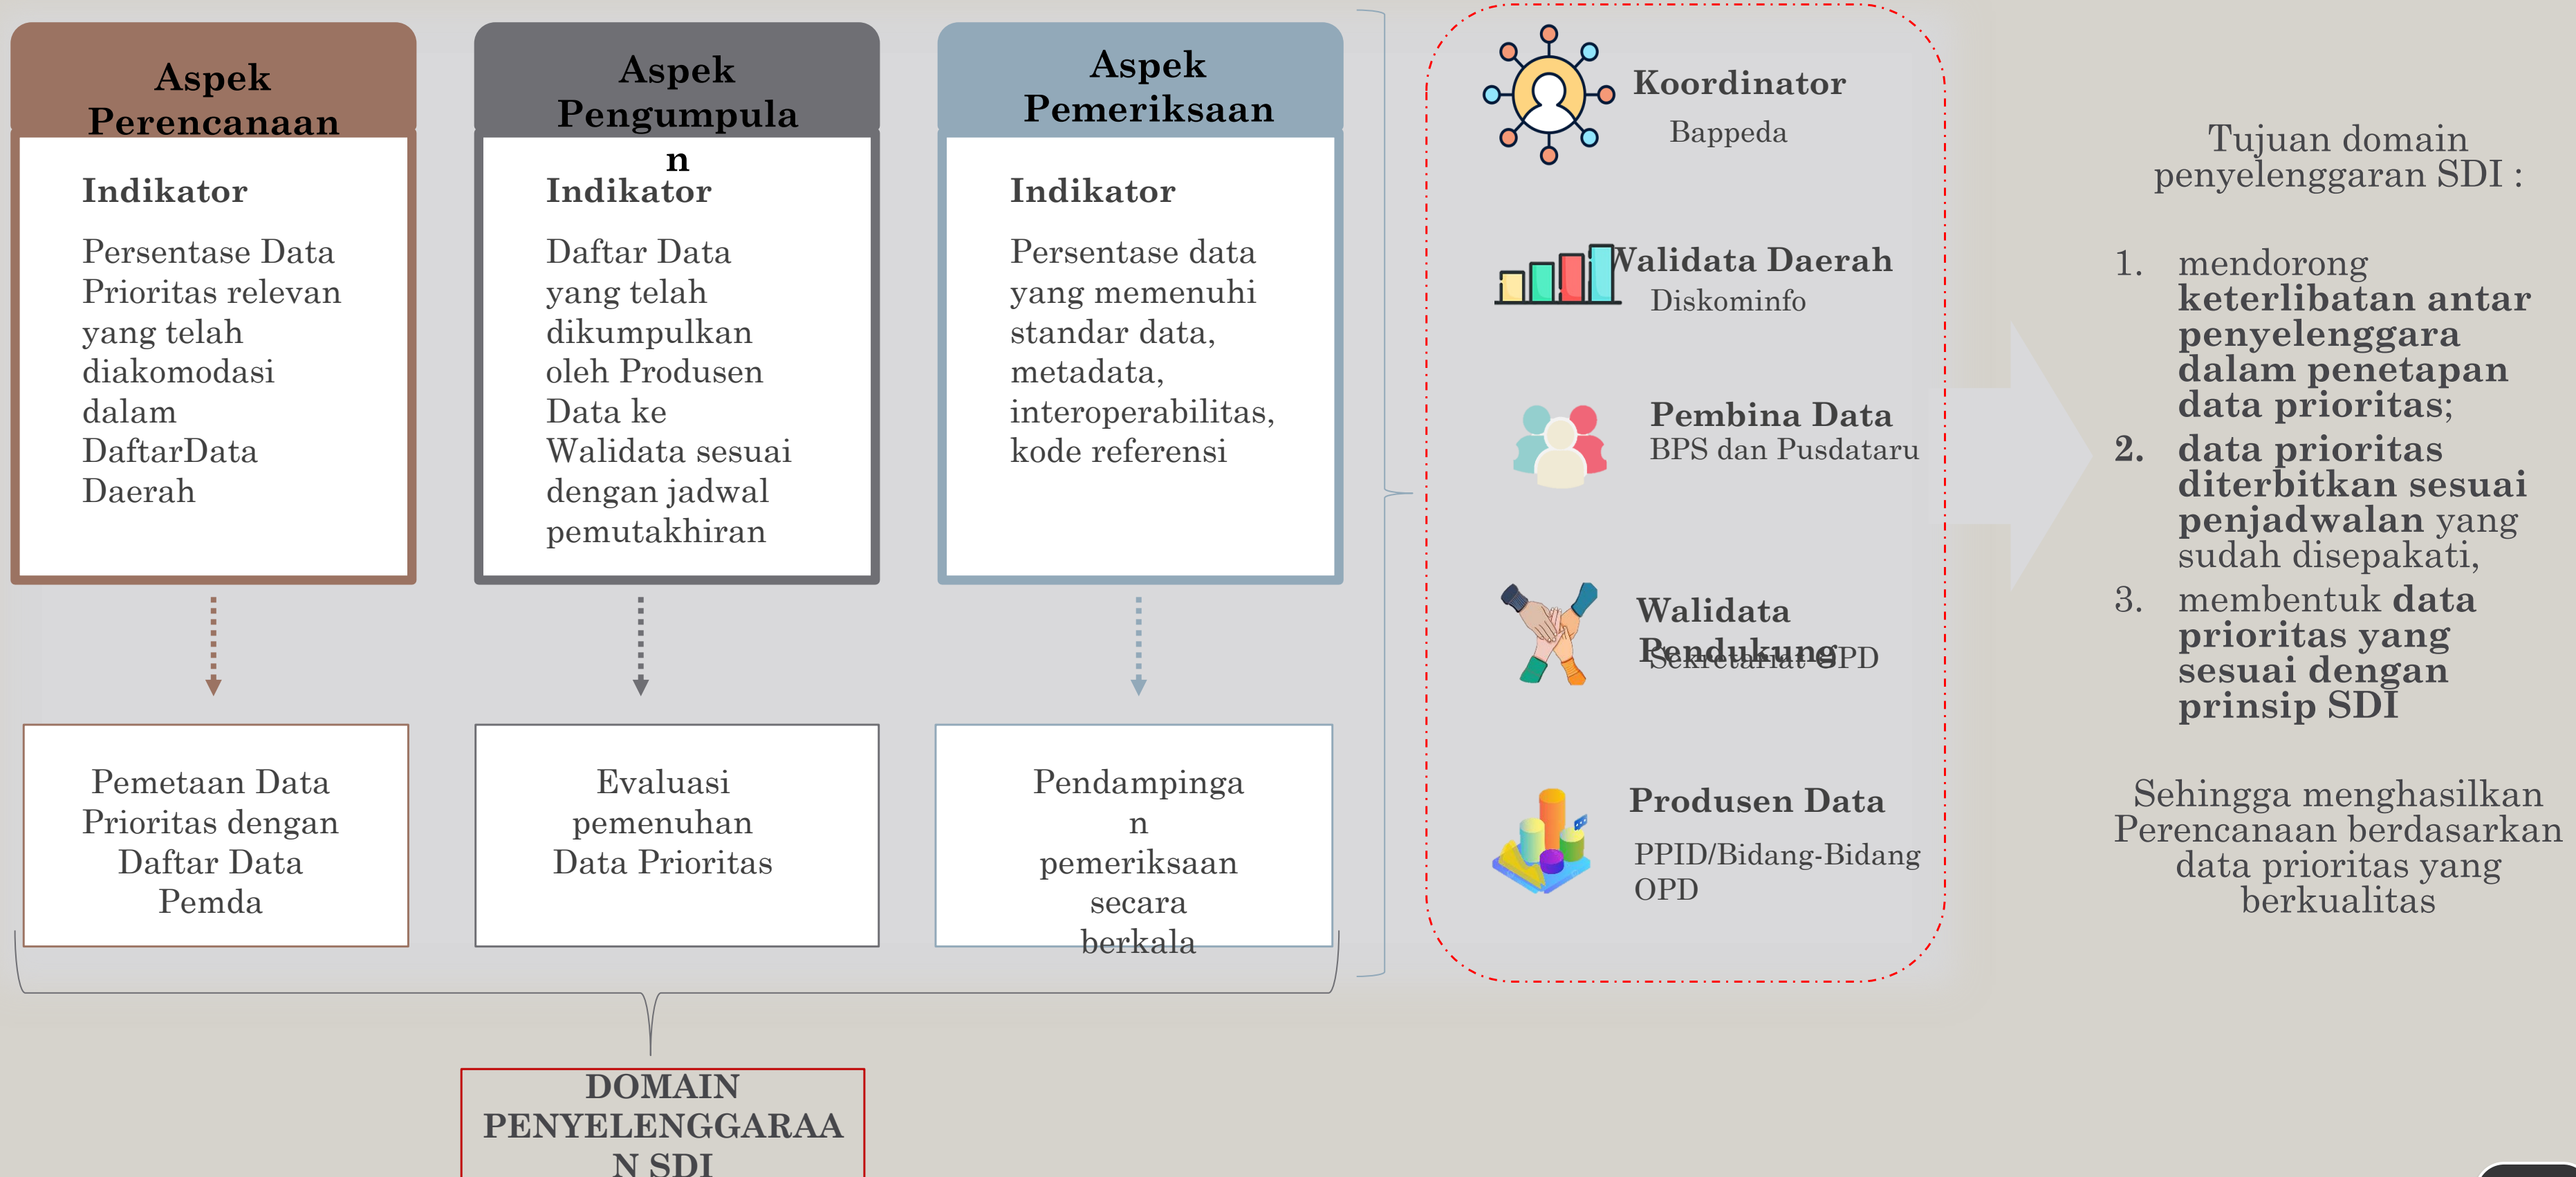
Aspek Perencanaan

Indikator

Persentase Data Prioritas relevan yang telah diakomodasi dalam DaftarData Daerah

Aspek Pengumpulan

Indikator

Daftar Data yang telah dikumpulkan oleh Produsen Data ke Walidata sesuai dengan jadwal pemutakhiran

Aspek Pemeriksaan

Indikator

Persentase data yang memenuhi standar data, metadata, interoperabilitas, kode referensi

Pemetaan Data Prioritas dengan Daftar Data Pemda

Evaluasi pemenuhan Data Prioritas

Pendampingan pemeriksaan secara berkala

DOMAIN PENYELENGGARAAN SDI

Koordinator
Bappeda

Walidata Daerah
Diskominfo

Pembina Data
BPS dan Pusdataru

Walidata Pendukung
Sekretariat OPD

Produsen Data
PPID/Bidang-Bidang OPD

Tujuan domain penyelenggaran SDI :

1. mendorong **keterlibatan antar penyelenggara dalam penetapan data prioritas;**
2. **data prioritas diterbitkan sesuai penjadwalan** yang sudah disepakati,
3. membentuk **data prioritas yang sesuai dengan prinsip SDI**

Sehingga menghasilkan Perencanaan berdasarkan data prioritas yang berkualitas